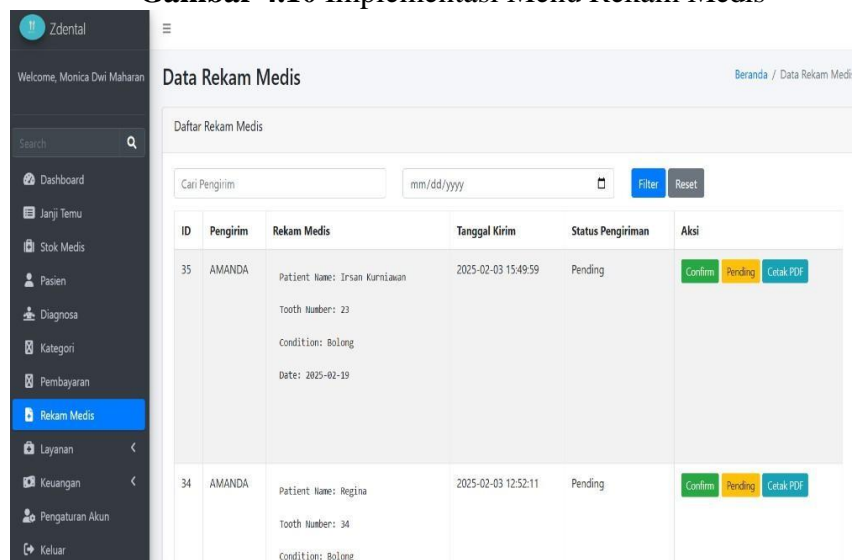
Gambar 4.16 Implementasi Menu Rekam Medis

Zdental

Welcome, Monica Dwi Maharan

Search

Dashboard

Janji Temu

Stok Medis

Pasien

Diagnosa

Kategori

Pembayaran

Rekam Medis

Layanan

Keuangan

Pengaturan Akun

Keluar

Data Rekam Medis

Beranda / Data Rekam Medi

Daftar Rekam Medis

Cari Pengirim

mm/dd/yyyy

Filter

Reset

| ID | Pengirim | Rekam Medis | Tanggal Kirim | Status Pengiriman | Aksi |
|---|---|---|---|---|---|
| 35 | AMANDA | Patient Name: Irsan Kurniawan<br>Tooth Number: 23<br>Condition: Bolong<br>Date: 2025-02-19 | 2025-02-03 15:49:59 | Pending | Confirm Pending Cetak PDF |
| 34 | AMANDA | Patient Name: Regina<br>Tooth Number: 34<br>Condition: Bolong | 2025-02-03 12:52:11 | Pending | Confirm Pending Cetak PDF |